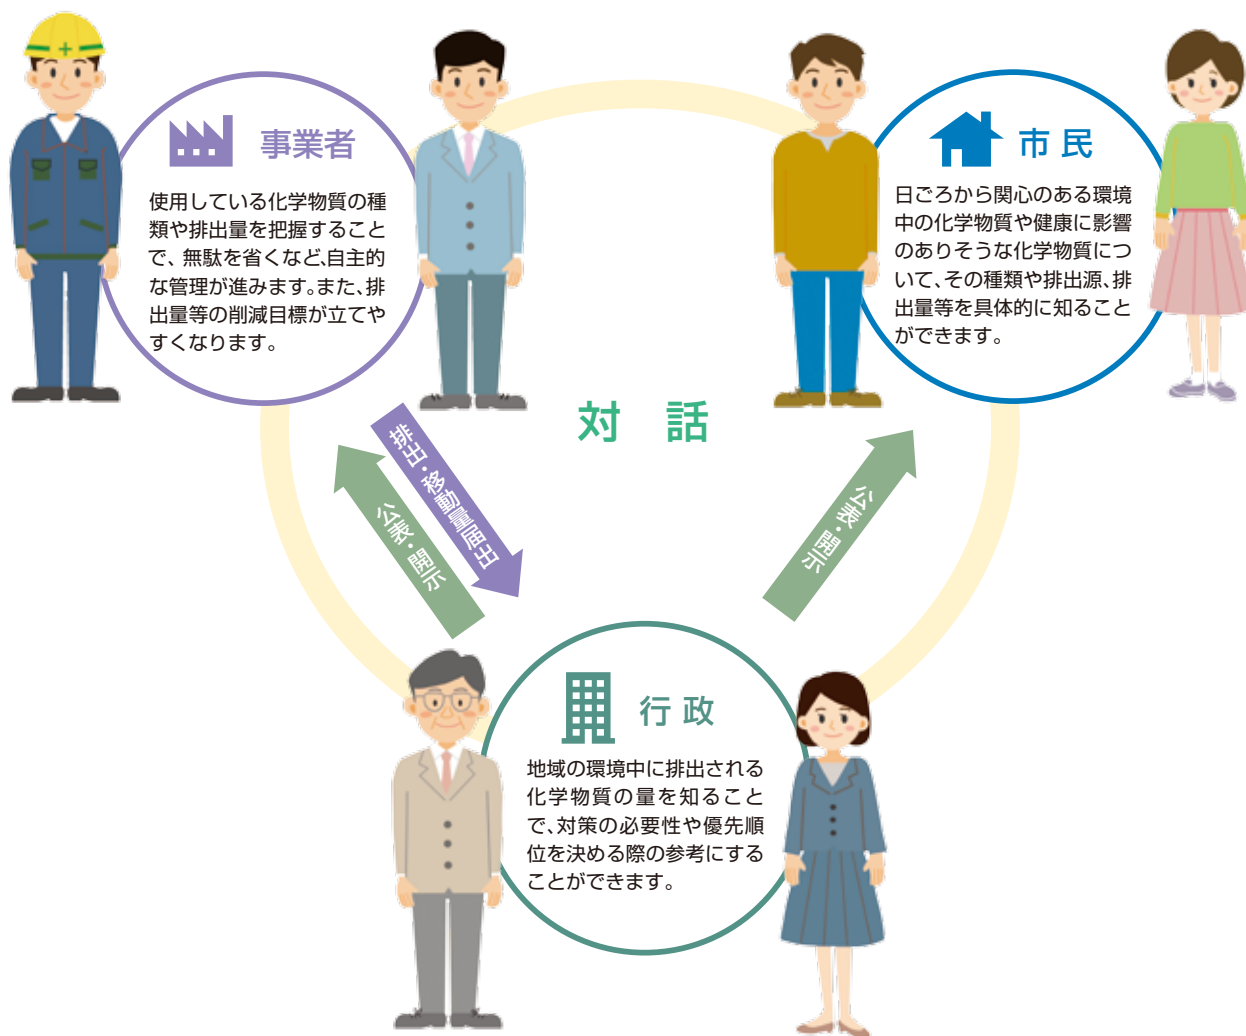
事業者

使用している化学物質の種類や排出量を把握することで、無駄を省くなど､自主的な管理が進みます。また､排出量等の削減目標が立てやすくなります。

市 民

日ごろから関心のある環境中の化学物質や健康に影響のありそうな化学物質について､その種類や排出源､排出量等を具体的に知ることができます。

対 話

排出・移動量届出

公表・開示

公表・開示

行 政

地域の環境中に排出される化学物質の量を知ることで､対策の必要性や優先順位を決める際の参考にすることができます。